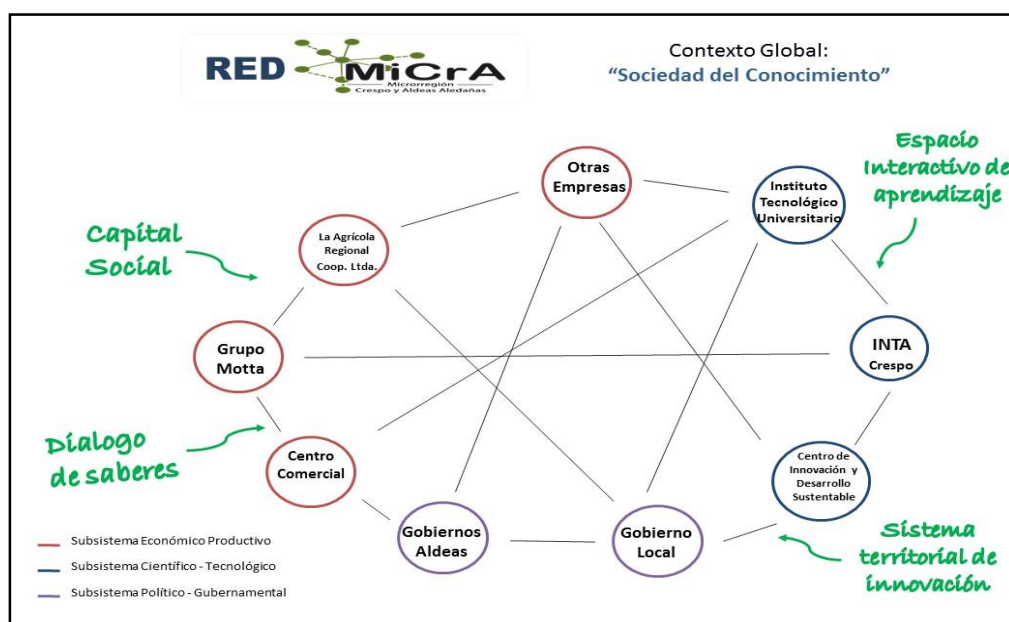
RED MiCrA
Microrregión
Crespo y Aldeas Aledañas

Contexto Global:
"Sociedad del Conocimiento"

Espacio Interactivo de aprendizaje

Capital Social

Otras Empresas

Instituto Tecnológico Universitario

La Agrícola Regional Coop. Ltda.

Grupo Motta

INTA Crespo

Dialogo de saberes

Centro Comercial

Centro de Innovación y Desarrollo Sustentable

Gobiernos Aldeas

Gobierno Local

Sistema territorial de innovación

Subsistema Económico Productivo
Subsistema Científico - Tecnológico
Subsistema Político - Gubernamental